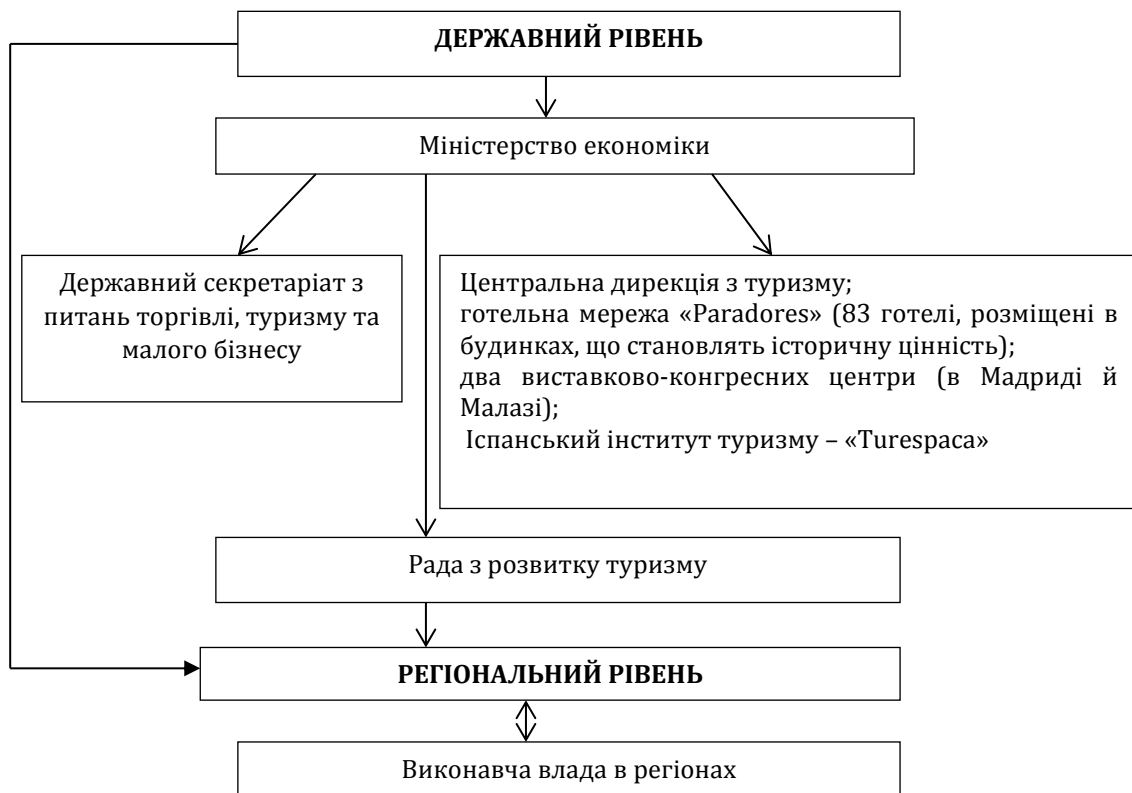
ДЕРЖАВНИЙ РІВЕНЬ

Міністерство економіки

Державний секретаріат з питань торгівлі, туризму та малого бізнесу

Центральна дирекція з туризму;
готельна мережа «Paradores» (83 готелі, розміщені в будинках, що становлять історичну цінність);
два виставково-конгресних центри (в Мадриді й Малазі);
Іспанський інститут туризму – «Turespaca»

Рада з розвитку туризму

РЕГІОНАЛЬНИЙ РІВЕНЬ

Виконавча влада в регіонах